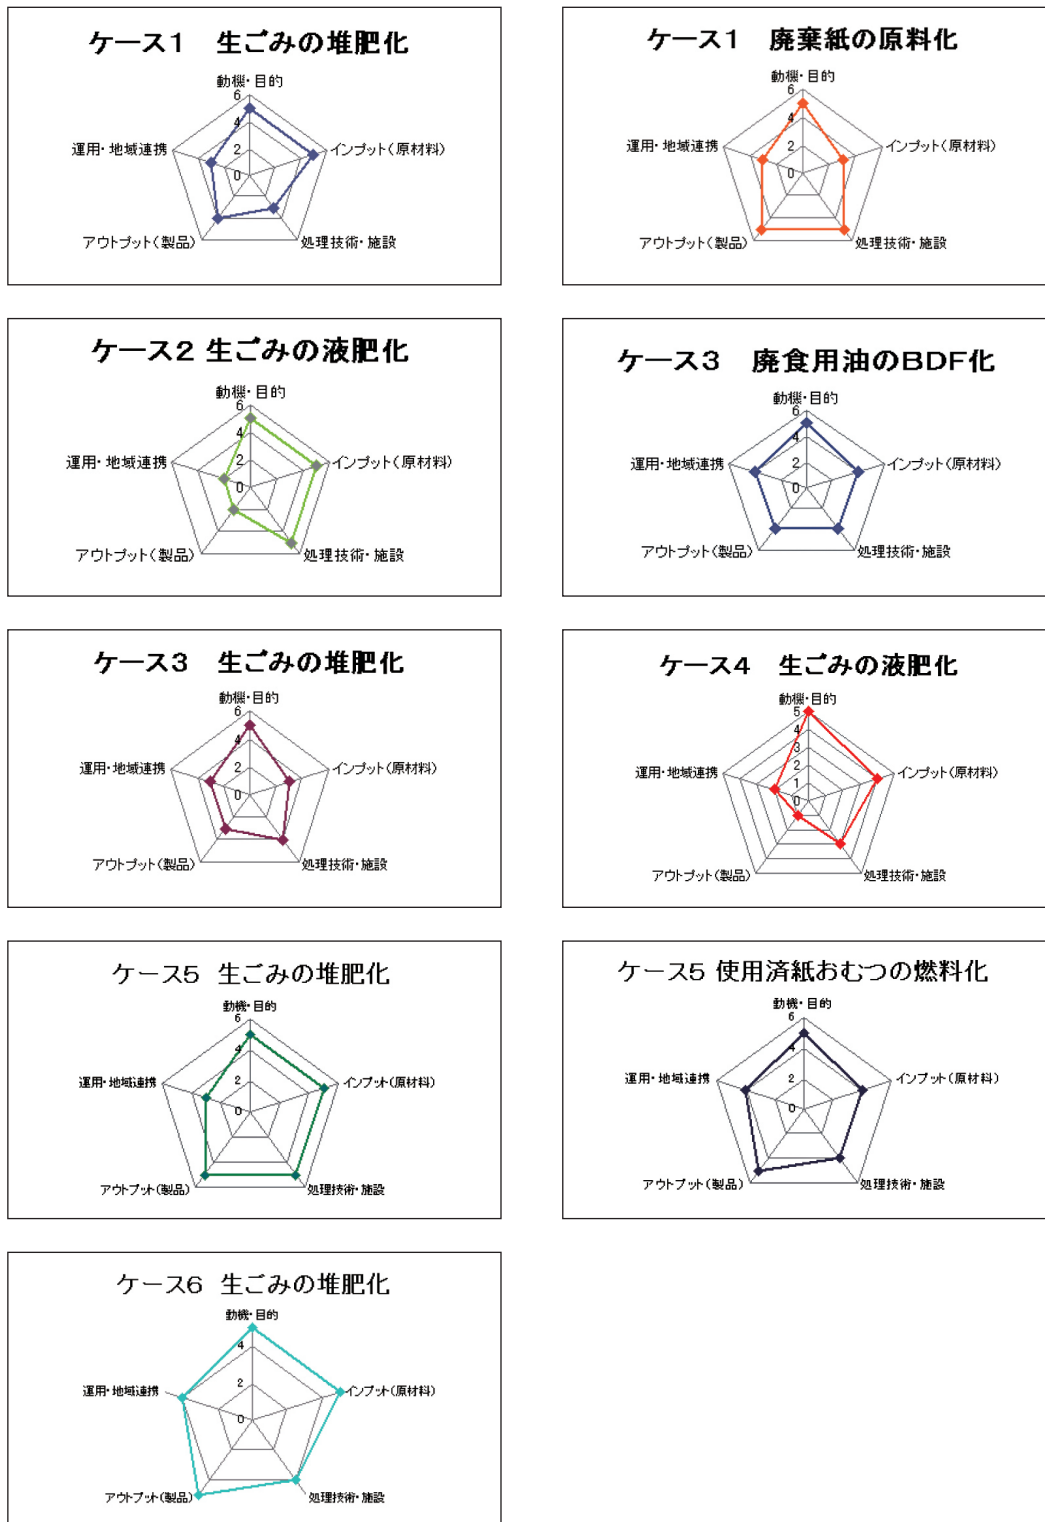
ケース1　生ごみの堆肥化

動機・目的
6
4
2
0
インプット（原材料）
処理技術・施設
アウトプット（製品）
運用・地域連携

ケース1　廃棄紙の原料化

動機・目的
6
4
2
0
インプット（原材料）
処理技術・施設
アウトプット（製品）
運用・地域連携

ケース2 生ごみの液肥化

動機・目的
6
4
2
0
インプット（原材料）
処理技術・施設
アウトプット（製品）
運用・地域連携

ケース3　廃食用油のBDF化

動機・目的
6
4
2
0
インプット（原材料）
処理技術・施設
アウトプット（製品）
運用・地域連携

ケース3　生ごみの堆肥化

動機・目的
6
4
2
0
インプット（原材料）
処理技術・施設
アウトプット（製品）
運用・地域連携

ケース4　生ごみの液肥化

動機・目的
5
4
3
2
1
0
インプット（原材料）
処理技術・施設
アウトプット（製品）
運用・地域連携

ケース5　生ごみの堆肥化

動機・目的
6
4
2
0
インプット（原材料）
処理技術・施設
アウトプット（製品）
運用・地域連携

ケース5 使用済紙おむつの燃料化

動機・目的
6
4
2
0
インプット（原材料）
処理技術・施設
アウトプット（製品）
運用・地域連携

ケース6　生ごみの堆肥化

動機・目的
4
2
0
インプット（原材料）
処理技術・施設
アウトプット（製品）
運用・地域連携